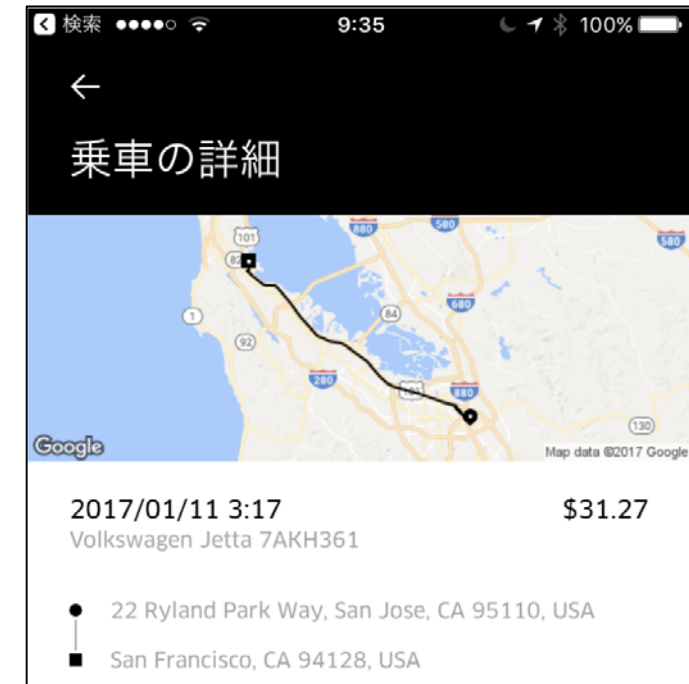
検索 ●●●●○ 9:35 100%

←

乗車の詳細

101
880
580
580
82
680
1
84
92
280
880
130

Google
Map data ©2017 Google

2017/01/11 3:17
$31.27
Volkswagen Jetta 7AKH361

22 Ryland Park Way, San Jose, CA 95110, USA
San Francisco, CA 94128, USA